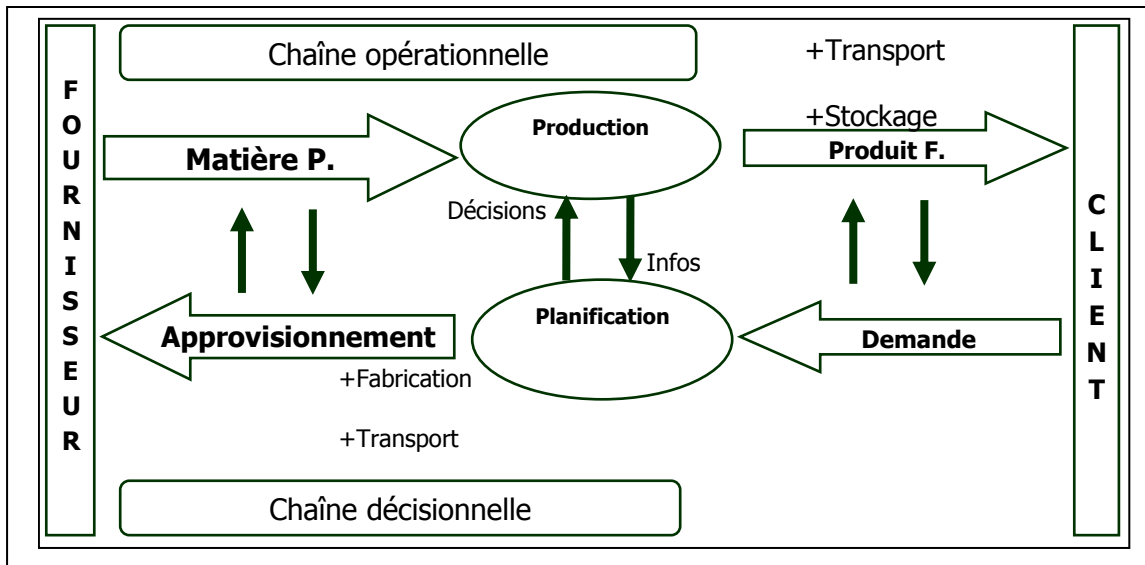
FOURNISSEUR

Chaîne opérationnelle

+Transport

+Stockage

Matière P.

Production

Produit F.

Décisions

Infos

CLIENT

Approvisionnement

Planification

Demande

+Fabrication

+Transport

Chaîne décisionnelle